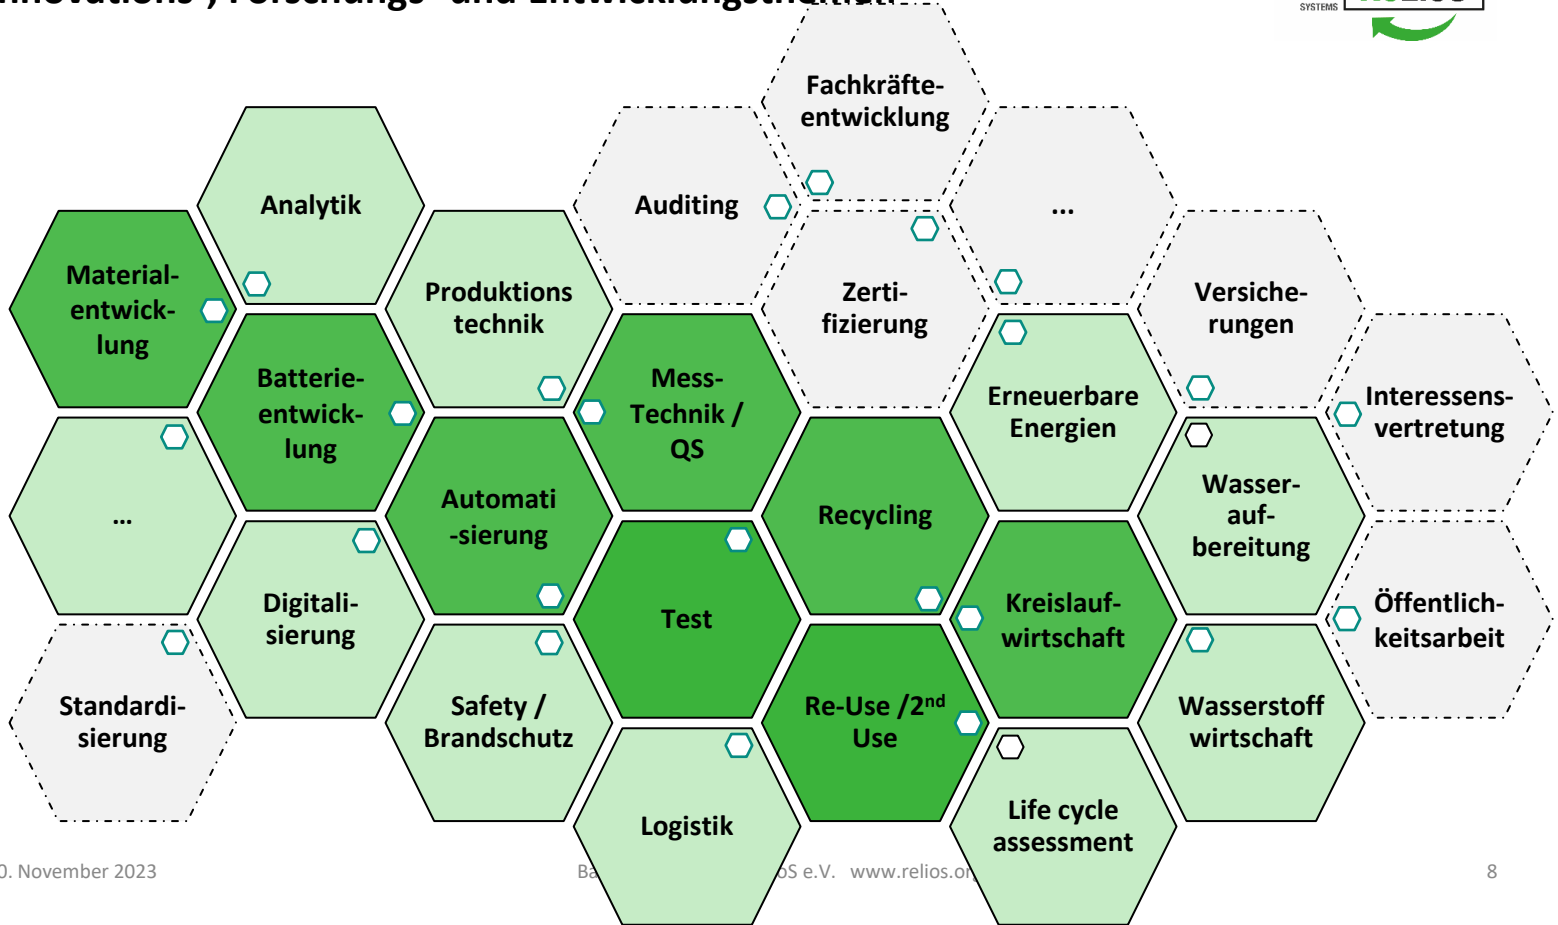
Innovations-, Forschungs- und Entwicklungsthemen

SYSTEMS

Fachkräfteentwicklung

Analytik

Auditing

...

Materialentwicklung

Produktionstechnik

Zertifizierung

Versicherungen

Batterieentwicklung

Mess-Technik / QS

Erneuerbare Energien

Interessensvertretung

...

Automatisierung

Recycling

Wasseraufbereitung

Digitalisierung

Test

Kreislaufwirtschaft

Öffentlichkeitsarbeit

Standardisierung

Safety / Brandschutz

Re-Use /2$^{nd}$ Use

Wasserstoff wirtschaft

Logistik

Life cycle assessment

0. November 2023

Ba

oS e.V. www.relios.or

8